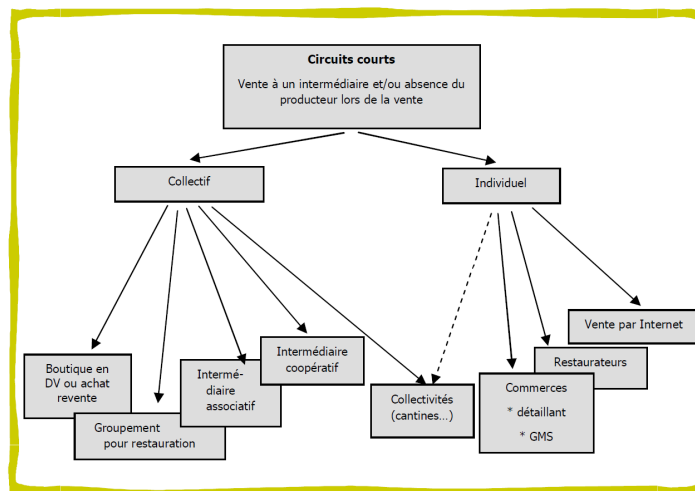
Circuits courts

Vente à un intermédiaire et/ou absence du producteur lors de la vente

Collectif

Individuel

Boutique en DV ou achat revente

Groupement pour restauration

Intermédiaire associatif

Intermédiaire coopératif

Collectivités (cantines...)

Commerces
* détaillant
* GMS

Restaurateurs

Vente par Internet